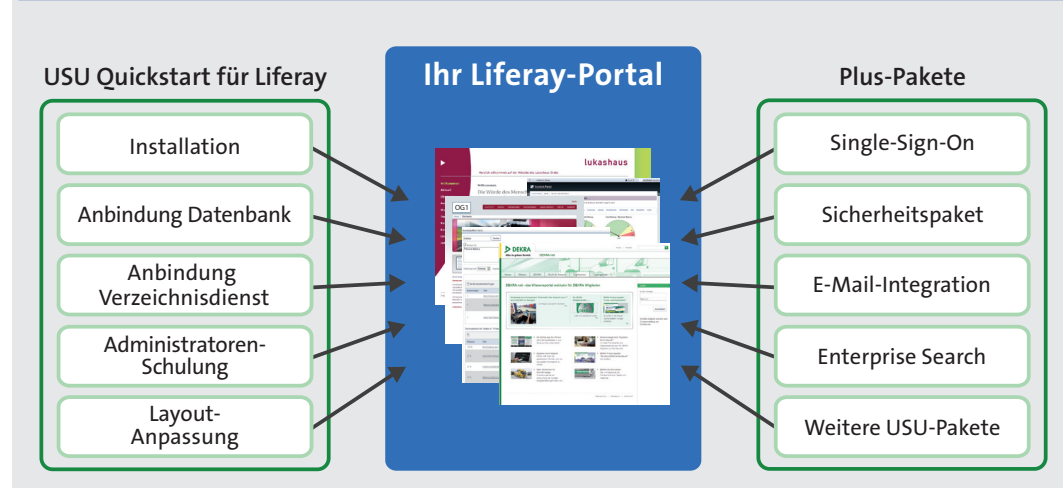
USU Quickstart für Liferay

Installation

Anbindung Datenbank

Anbindung Verzeichnisdienst

Administratoren-Schulung

Layout-Anpassung

Ihr Liferay-Portal

lukashaus

DEKRA

Plus-Pakete

Single-Sign-On

Sicherheitspaket

E-Mail-Integration

Enterprise Search

Weitere USU-Pakete